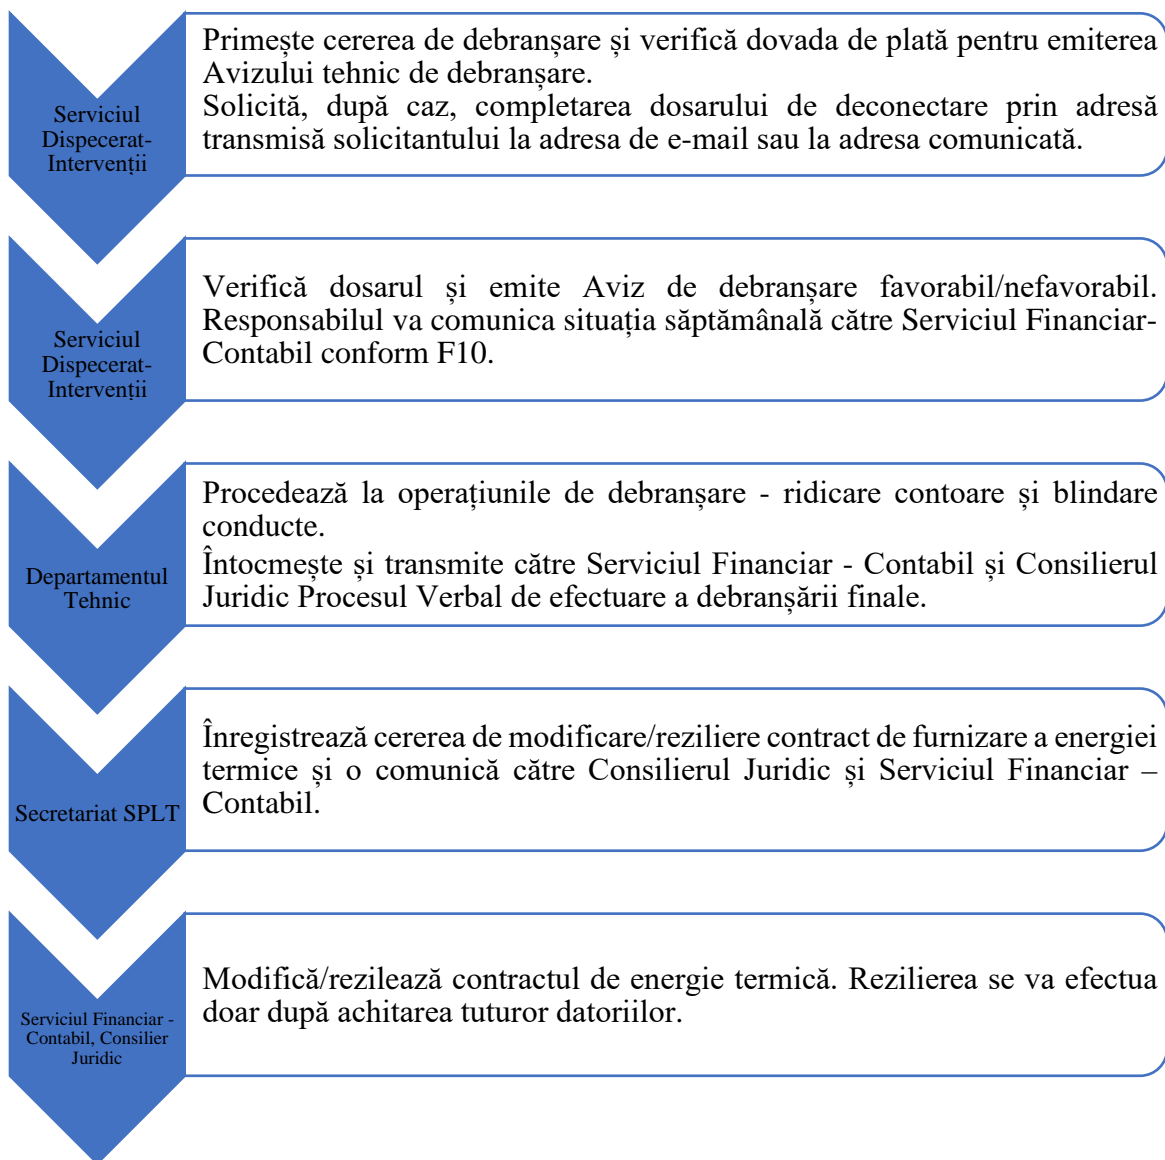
Serviciul Dispecerat-Intervenții

Primește cererea de debranșare și verifică dovada de plată pentru emiterea Avizului tehnic de debranșare.
Solicită, după caz, completarea dosarului de deconectare prin adresă transmisă solicitantului la adresa de e-mail sau la adresa comunicată.

Serviciul Dispecerat-Intervenții

Verifică dosarul și emite Aviz de debranșare favorabil/nefavorabil. Responsabilul va comunica situația săptămânală către Serviciul Financiar-Contabil conform F10.

Departamentul Tehnic

Procedează la operațiunile de debranșare - ridicare contoare și blindare conducte.
Întocmește și transmite către Serviciul Financiar - Contabil și Consilierul Juridic Procesul Verbal de efectuare a debranșării finale.

Secretariat SPLT

Înregistrează cererea de modificare/reziliere contract de furnizare a energiei termice și o comunică către Consilierul Juridic și Serviciul Financiar – Contabil.

Serviciul Financiar - Contabil, Consilier Juridic

Modifică/reziliează contractul de energie termică. Rezilierea se va efectua doar după achitarea tuturor datoriilor.